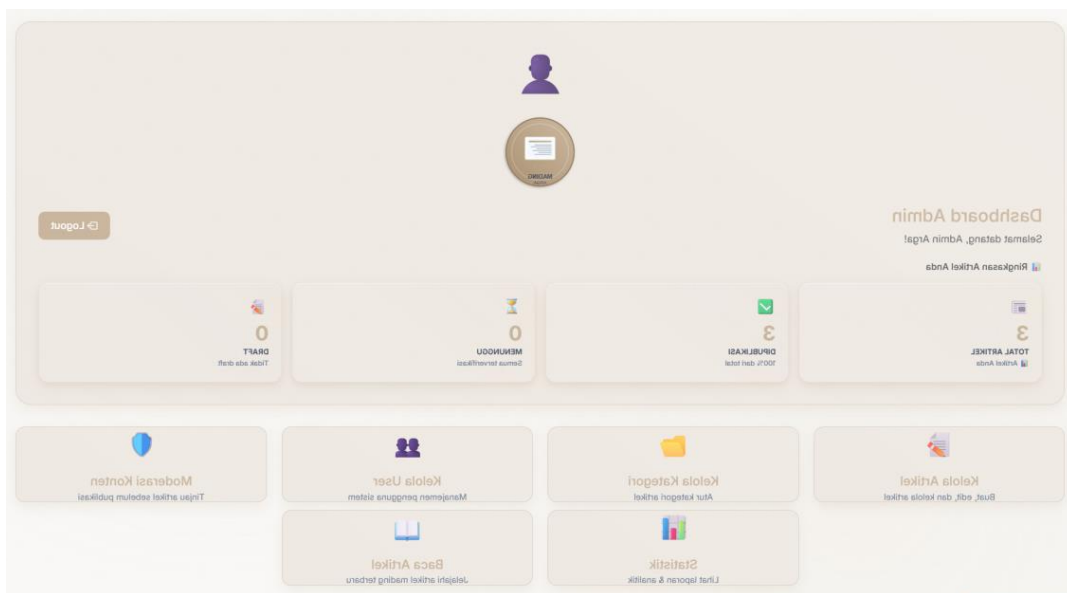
MADING

Logout

Dashboard Admin

Selamat datang, Admin Arga!

Ringkasan Artikel Anda

3
TOTAL ARTIKEL
Artikel Anda

3
DIPUBLIKASI
100% dari total

0
MENUNGGU
Semua terverifikasi

0
DRAFT
Tidak ada draft

Kelola Artikel
Buat, edit, dan kelola artikel

Kelola Kategori
Atur kategori artikel

Kelola User
Manajemen pengguna sistem

Moderasi Konten
Tinjau artikel sebelum publikasi

Statistik
Lihat laporan & analitik

Baca Artikel
Jelajahi artikel mading terbaru